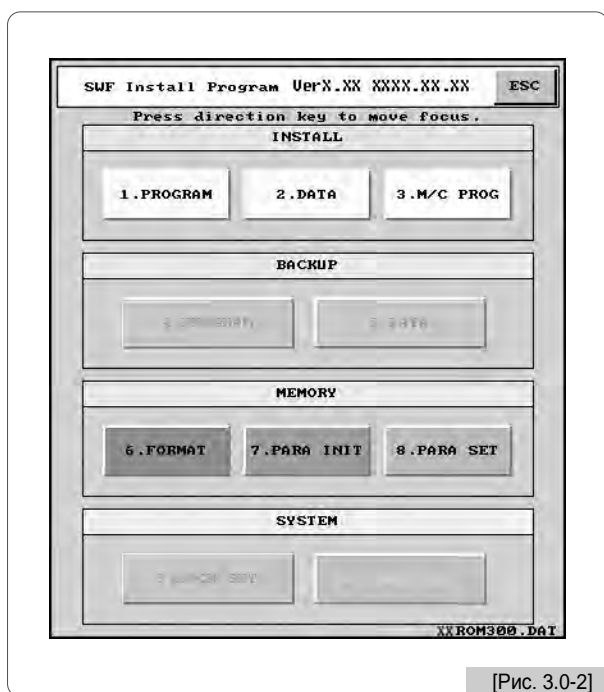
SWF Install Program VerX.XX XXXX.XX.XX ESC

Press direction key to move focus.

INSTALL

1.PROGRAM 2.DATA 3.M/C PROG

BACKUP

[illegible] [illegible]

MEMORY

6.FORMAT 7.PARA INIT 8.PARA SET

SYSTEM

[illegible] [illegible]

XXROM300.DAT

[Рис. 3.0-2]